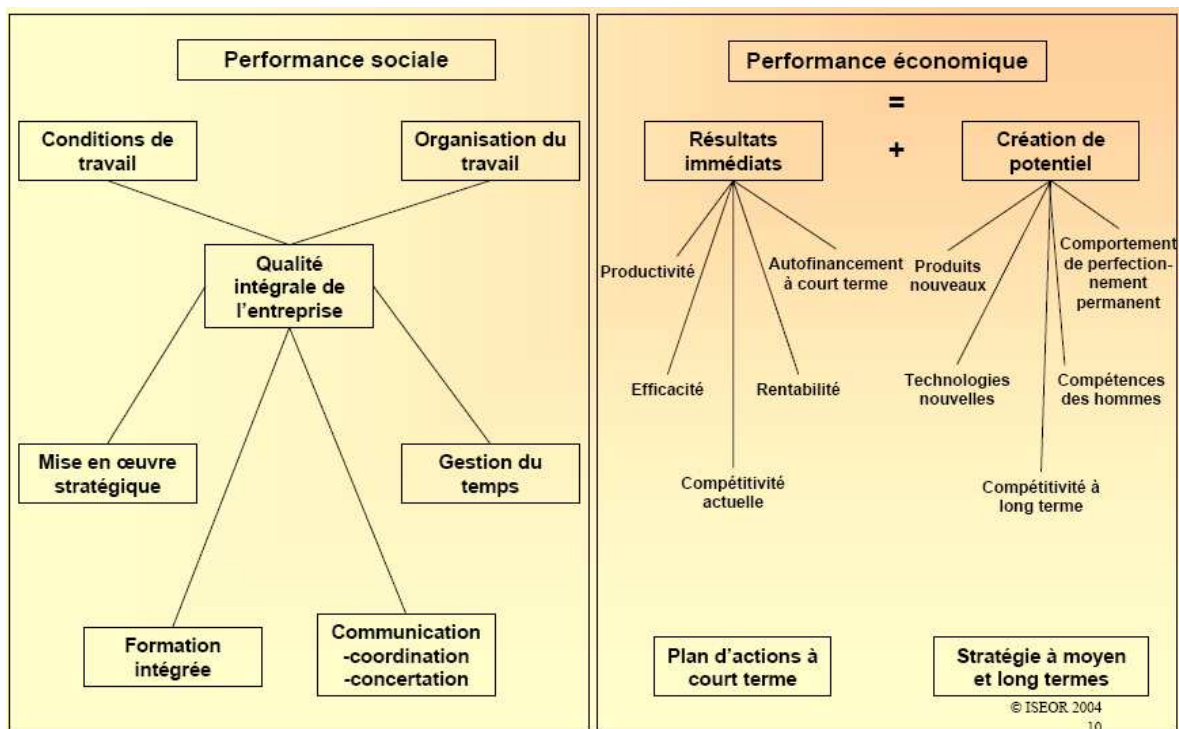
Performance sociale

Conditions de travail

Organisation du travail

Qualité intégrale de l'entreprise

Mise en œuvre stratégique

Gestion du temps

Formation intégrée

Communication -coordination -concertation

Performance économique

=

Résultats immédiats

+

Création de potentiel

Productivité

Autofinancement à court terme

Efficacité

Rentabilité

Compétitivité actuelle

Produits nouveaux

Comportement de perfectionnement permanent

Technologies nouvelles

Compétences des hommes

Compétitivité à long terme

Plan d'actions à court terme

Stratégie à moyen et long termes

© ISEOR 2004

10